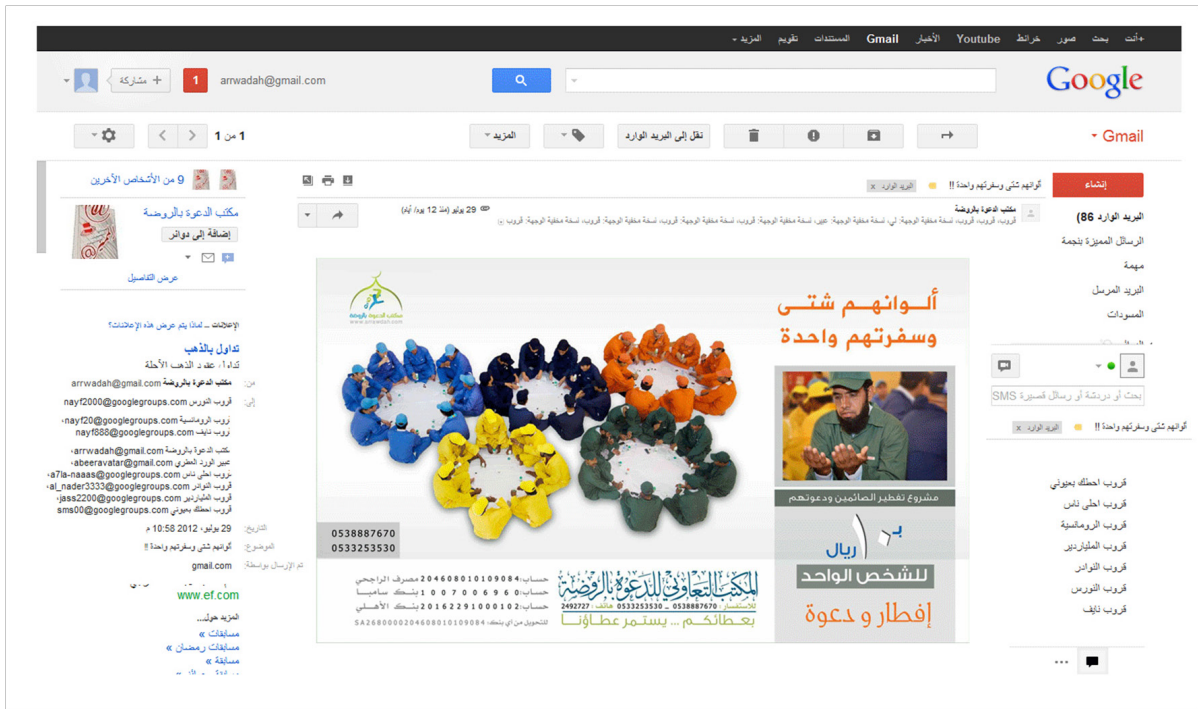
+أنت بحث صور خرائط Youtube الأخبار Gmail المستندات تقويم المزيد

Google

arrwadah@gmail.com 1 + مشاركة

Gmail

نقل إلى البريد الوارد المزيد 1 من 1

إنشاء

البريد الوارد (86)
الرسائل المميزة بنجمة
مهمة
البريد المرسل
المسودات

ألوانهم شتى وسفرتهم واحدة !! البريد الوارد ×

مكتب الدعوة بالروضة
29 يوليو (منذ 12 يومًا)

ألــوانهــم شتــى
وسفرتهم واحدة

مشروع تفطير الصائمين ودعوتهم

بـ 10 ريال
للشخص الواحد

إفطار و دعوة

0538887670
0533253530

المكتب التعاوني للدعوة بالروضة
للاستفسار: 0538887670 - 0533253530 هاتف: 2492727
بعطائكم ... يستمر عطاؤنا

حساب: 204608010109084 مصرف الراجحي
حساب: 100700696 بنك سامبا
حساب: 20162291000102 بنك الأهلي
للتحويل من أي بنك: SA2680000204608010109084

9 من الأشخاص الآخرين
مكتب الدعوة بالروضة
إضافة إلى دوائر
عرض التفاصيل

الإعلانات – لماذا يتم عرض هذه الإعلانات؟
تداول بالذهب
تداولا عقود الذهب الآجلة

من: مكتب الدعوة بالروضة arrwadah@gmail.com
إلى: قروب النورس nayf2000@googlegroups.com
قروب الرومانسية nayf20@googlegroups.com
قروب نايف nayf888@googlegroups.com
مكتب الدعوة بالروضة arrwadah@gmail.com
عبير الورد العطري abeeravatar@gmail.com
قروب احلى ناس a7la-naaas@googlegroups.com
قروب النوادر al_nader3333@googlegroups.com
قروب المليارديرjass2200@googlegroups.com
قروب احطك بعيوني sms00@googlegroups.com
التاريخ: 29 يوليو، 2012 10:58 م
الموضوع: ألوانهم شتى وسفرتهم واحدة !!
تم الإرسال بواسطة: gmail.com

www.ef.com
المزيد حول...
مسابقات »
مسابقات رمضان »
مسابقة »

بحث أو دردشة أو رسائل قصيرة SMS
ألوانهم شتى وسفرتهم واحدة !! البريد الوارد ×

قروب احطك بعيوني
قروب احلى ناس
قروب الرومانسية
قروب المليارديرر
قروب النوادر
قروب النورس
قروب نايف